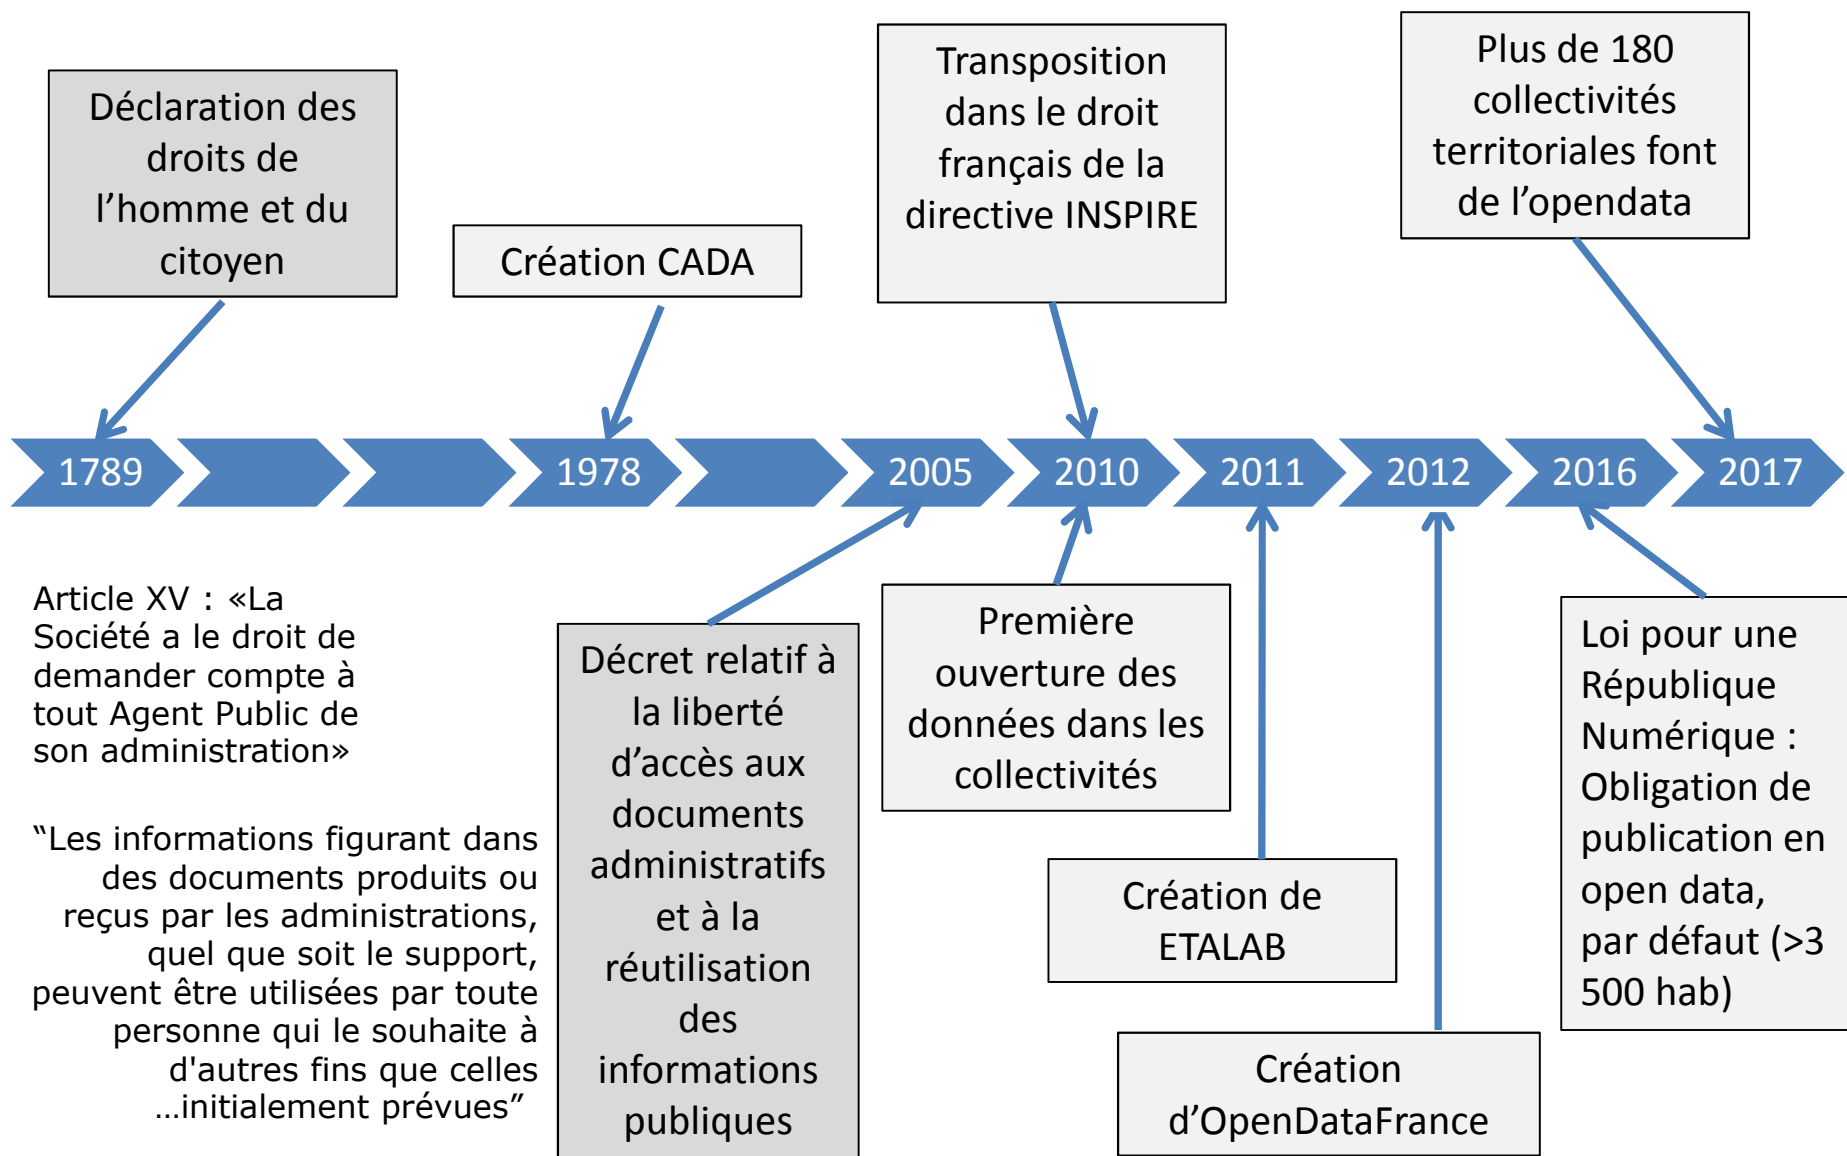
Déclaration des droits de l’homme et du citoyen

Création CADA

Transposition dans le droit français de la directive INSPIRE

Plus de 180 collectivités territoriales font de l’opendata

1789

1978

2005

2010

2011

2012

2016

2017

Article XV : «La Société a le droit de demander compte à tout Agent Public de son administration»

“Les informations figurant dans des documents produits ou reçus par les administrations, quel que soit le support, peuvent être utilisées par toute personne qui le souhaite à d'autres fins que celles …initialement prévues”

Décret relatif à la liberté d’accès aux documents administratifs et à la réutilisation des informations publiques

Première ouverture des données dans les collectivités

Création de ETALAB

Création d’OpenDataFrance

Loi pour une République Numérique : Obligation de publication en open data, par défaut (>3 500 hab)